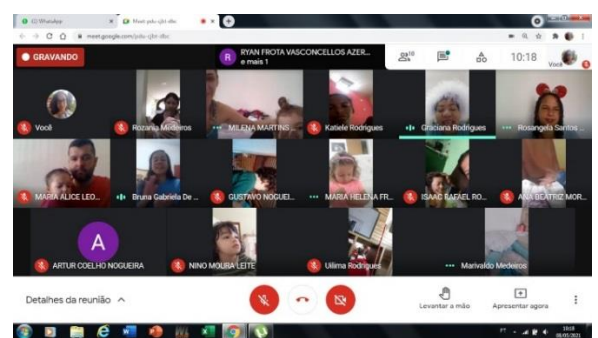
(2) WhatsApp
Meet - pdu-cjkt-dbc
meet.google.com/pdu-cjkt-dbc
GRAVANDO
R
RYAN FROTA VASCONCELLOS AZER...
e mais 1
10:18
Você
Você
Rozania Medeiros
MILENA MARTINS ...
Katiele Rodrigues
Graciana Rodrigues
Rosangela Santos ...
MARIA ALICE LEO...
Bruna Gabriela De ...
GUSTAVO NOGUEI...
MARIA HELENA FR...
ISAAC RAFAEL RO...
ANA BEATRIZ MOR...
A
ARTUR COELHO NOGUEIRA
NINO MOURA LEITE
Uilima Rodrigues
Marivaldo Medeiros
Detalhes da reunião
Levantar a mão
Apresentar agora
10:18
08/05/2021